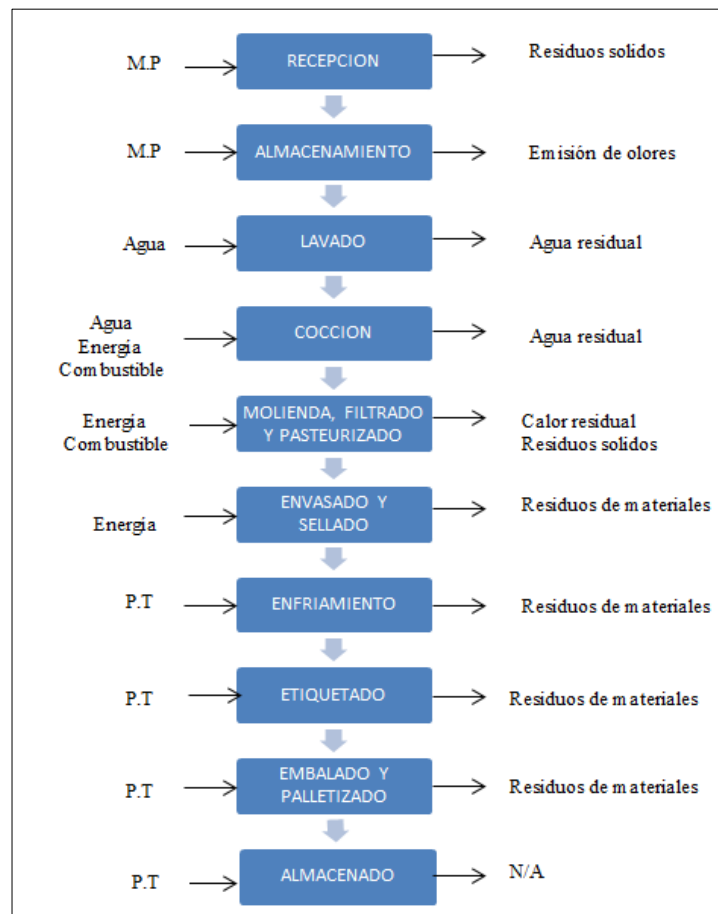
M.P
RECEPCION
Residuos solidos

M.P
ALMACENAMIENTO
Emisión de olores

Agua
LAVADO
Agua residual

Agua
Energia
Combustible
COCCION
Agua residual

Energia
Combustible
MOLIENDA, FILTRADO Y PASTEURIZADO
Calor residual
Residuos solidos

Energia
ENVASADO Y SELLADO
Residuos de materiales

P.T
ENFRIAMIENTO
Residuos de materiales

P.T
ETIQUETADO
Residuos de materiales

P.T
EMBALADO Y PALLETIZADO
Residuos de materiales

P.T
ALMACENADO
N/A